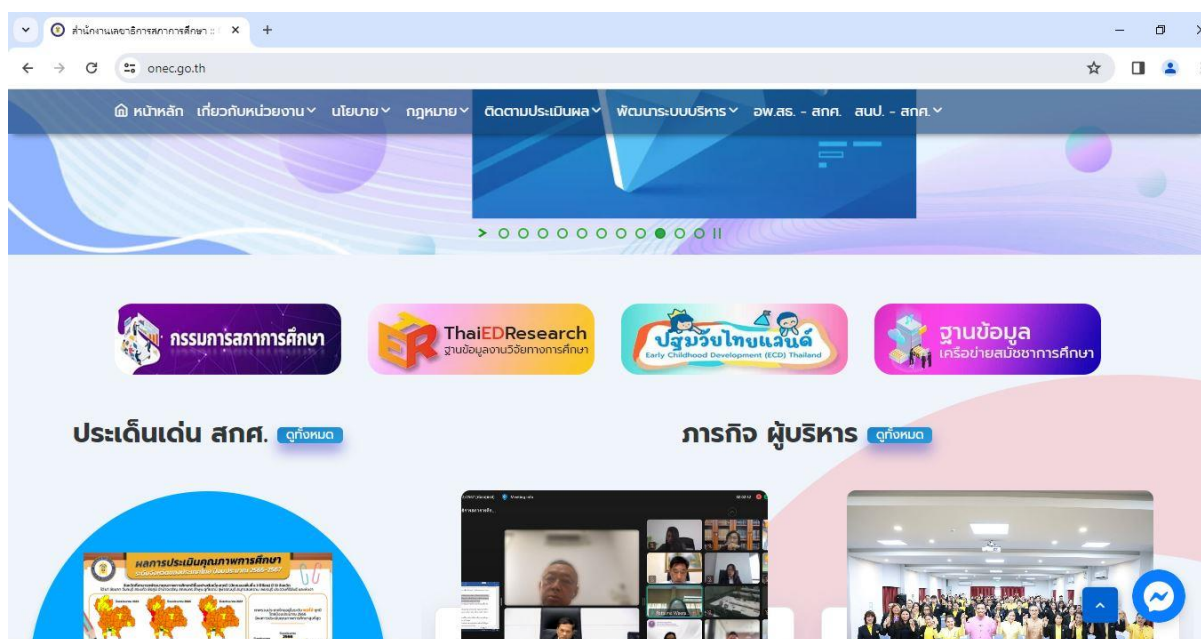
สำนักงานเลขาธิการสภาการศึกษา ::
onec.go.th

หน้าหลัก เกี่ยวกับหน่วยงาน นโยบาย กฎหมาย ติดตามประเมินผล พัฒนาระบบบริหาร อพ.สธ. - สกศ. สนป. - สกศ.

กรรมการสภาการศึกษา

ThaiEDResearch ฐานข้อมูลงานวิจัยทางการศึกษา

ปฐมวัยไทยแลนด์ Early Childhood Development (ECD) Thailand

ฐานข้อมูล เครือข่ายสมัชชาการศึกษา

ประเด็นเด่น สกศ. ดูทั้งหมด

ภารกิจ ผู้บริหาร ดูทั้งหมด

ผลการประเมินคุณภาพการศึกษา